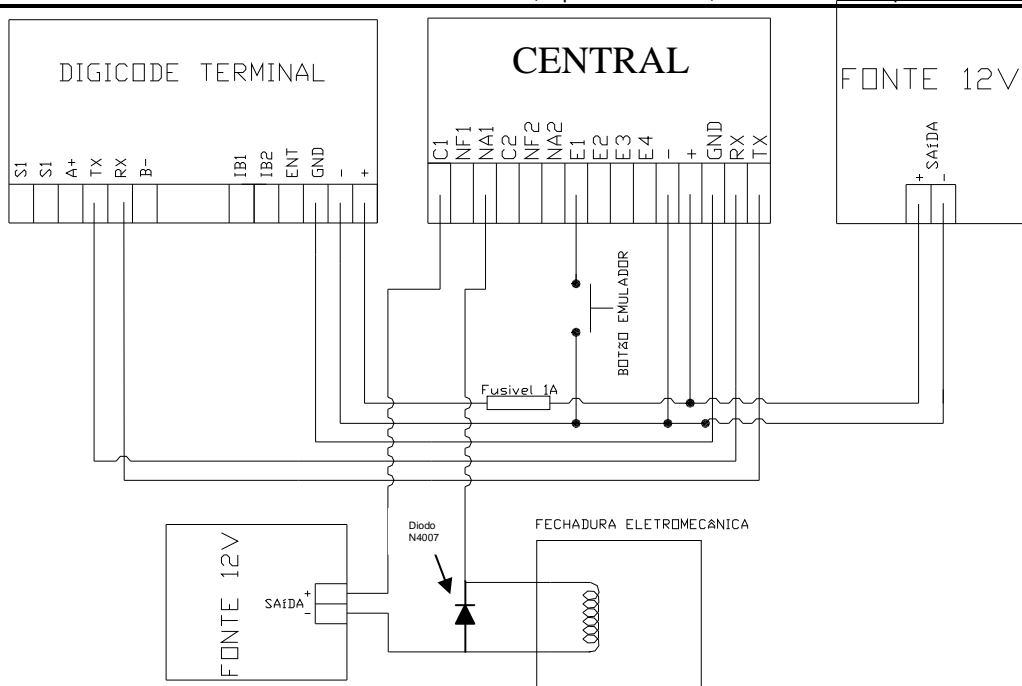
DIGICODE TERMINAL

S1 S1 A+ TX RX B- IB1 IB2 ENT GND - +

CENTRAL

C1 NF1 NA1 C2 NF2 NA2 E1 E2 E3 E4 - + GND RX TX

FONTE 12V

SAÍDA
+ -

BOTÃO EMULADOR

Fusivel 1A

Diodo
N4007

FECHADURA ELETROMECÂNICA

FONTE 12V

SAÍDA
+ -